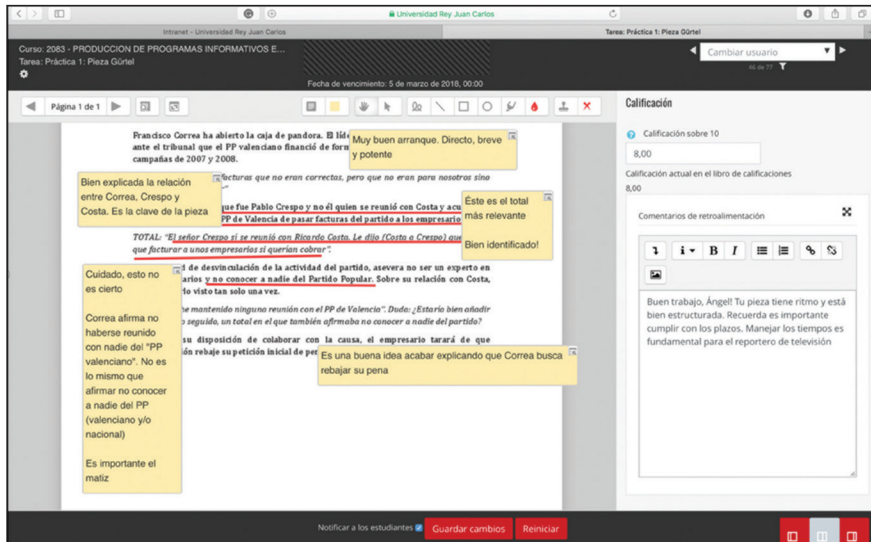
Universidad Rey Juan Carlos

Intranet - Universidad Rey Juan Carlos

Tarea: Práctica 1: Pieza Gürtel

Curso: 2083 - PRODUCCION DE PROGRAMAS INFORMATIVOS E...

Tarea: Práctica 1: Pieza Gürtel

Fecha de vencimiento: 5 de marzo de 2018, 00:00

Cambiar usuario

Página 1 de 1

Francisco Correa ha abierto la caja de pandora. El líd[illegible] ante el tribunal que el PP valenciano financió de form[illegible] campañas de 2007 y 2008.

Muy buen arranque. Directo, breve y potente

Bien explicada la relación entre Correa, Crespo y Costa. Es la clave de la pieza

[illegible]facturas que no eran correctas, pero que no eran para nosotros sino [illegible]

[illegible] que fue Pablo Crespo y no él quien se reunió con Costa y acu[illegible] PP de Valencia de pasar facturas del partido a los empresario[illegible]

Éste es el total más relevante

Bien identificado!

TOTAL: "El señor Crespo sí se reunió con Ricardo Costa. Le dijo (Costa a Crespo) que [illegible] que facturar a unos empresarios si querían cobrar".

Cuidado, esto no es cierto

Correa afirma no haberse reunido con nadie del "PP valenciano". No es lo mismo que afirmar no conocer a nadie del PP (valenciano y/o nacional)

Es importante el matiz

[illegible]l de desvinculación de la actividad del partido, asevera no ser un experto en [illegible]arios y no conocer a nadie del Partido Popular. Sobre su relación con Costa, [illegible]o visto tan solo una vez.

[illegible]e mantenido ninguna reunión con el PP de Valencia". Duda: ¿Estaría bien añadir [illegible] seguido, un total en el que también afirmaba no conocer a nadie del partido?

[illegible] su disposición de colaborar con la causa, el empresario tarará de que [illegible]ión rebaje su petición inicial de pe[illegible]

Es una buena idea acabar explicando que Correa busca rebajar su pena

Calificación

Calificación sobre 10

8,00

Calificación actual en el libro de calificaciones

8,00

Comentarios de retroalimentación

Buen trabajo, Ángel! Tu pieza tiene ritmo y está bien estructurada. Recuerda es importante cumplir con los plazos. Manejar los tiempos es fundamental para el reportero de televisión

Notificar a los estudiantes

Guardar cambios

Reiniciar